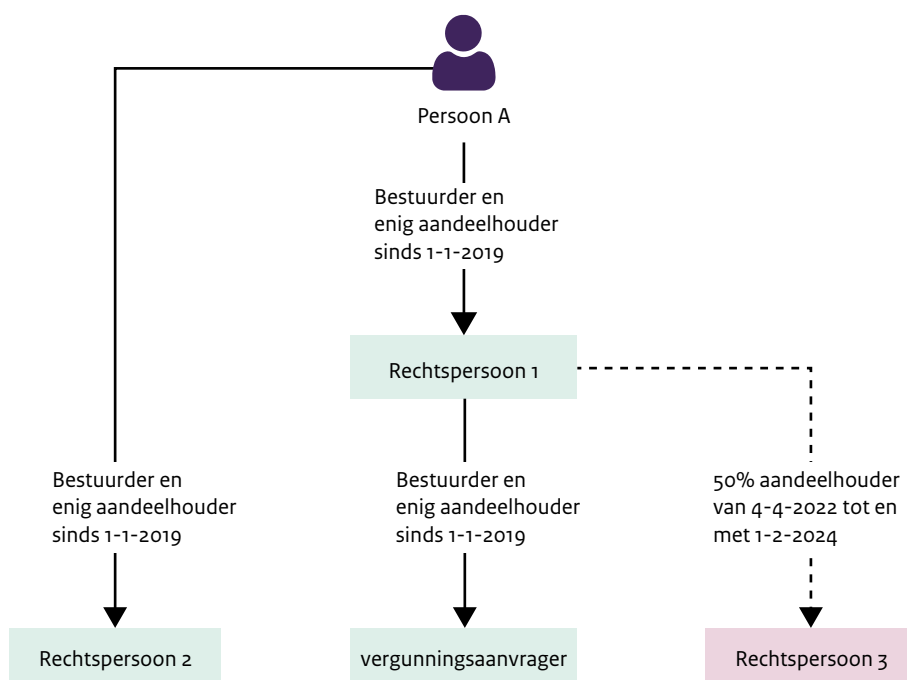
Persoon A

Bestuurder en enig aandeelhouder sinds 1-1-2019

Rechtspersoon 1

Bestuurder en enig aandeelhouder sinds 1-1-2019

Bestuurder en enig aandeelhouder sinds 1-1-2019

50% aandeelhouder van 4-4-2022 tot en met 1-2-2024

Rechtspersoon 2

vergunningsaanvrager

Rechtspersoon 3